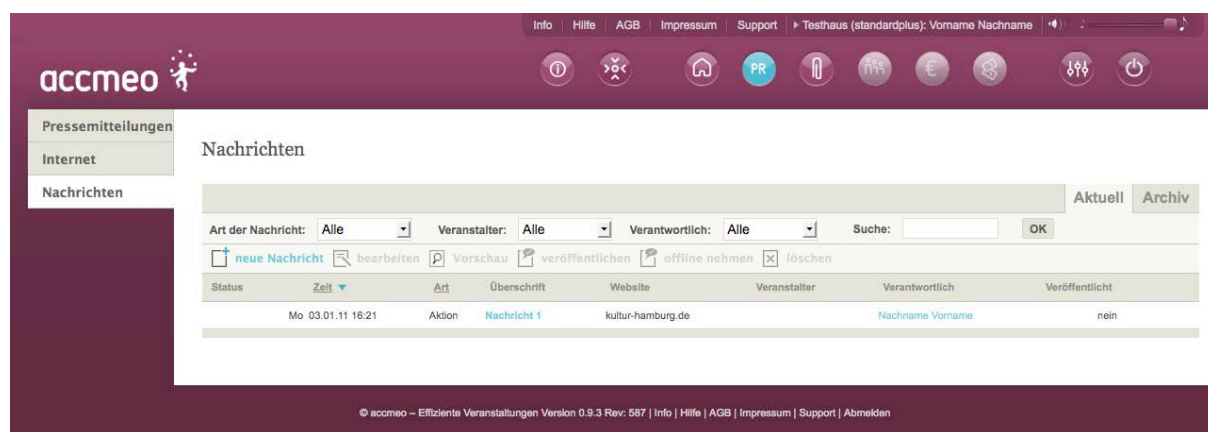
Info | Hilfe | AGB | Impressum | Support | ▸ Testhaus (standardplus): Vorname Nachname

accmeo

PR

Pressemitteilungen
Internet
Nachrichten

Nachrichten

Aktuell Archiv

Art der Nachricht: Alle
Veranstalter: Alle
Verantwortlich: Alle
Suche:
OK

neue Nachricht bearbeiten Vorschau veröffentlichen offline nehmen löschen

| Status | Zeit ▼ | Art | Überschrift | Website | Veranstalter | Verantwortlich | Veröffentlicht |
|---|---|---|---|---|---|---|---|
| | Mo 03.01.11 16:21 | Aktion | Nachricht 1 | kultur-hamburg.de | | Nachname Vorname | nein |

© accmeo – Effiziente Veranstaltungen Version 0.9.3 Rev: 587 | Info | Hilfe | AGB | Impressum | Support | Abmelden